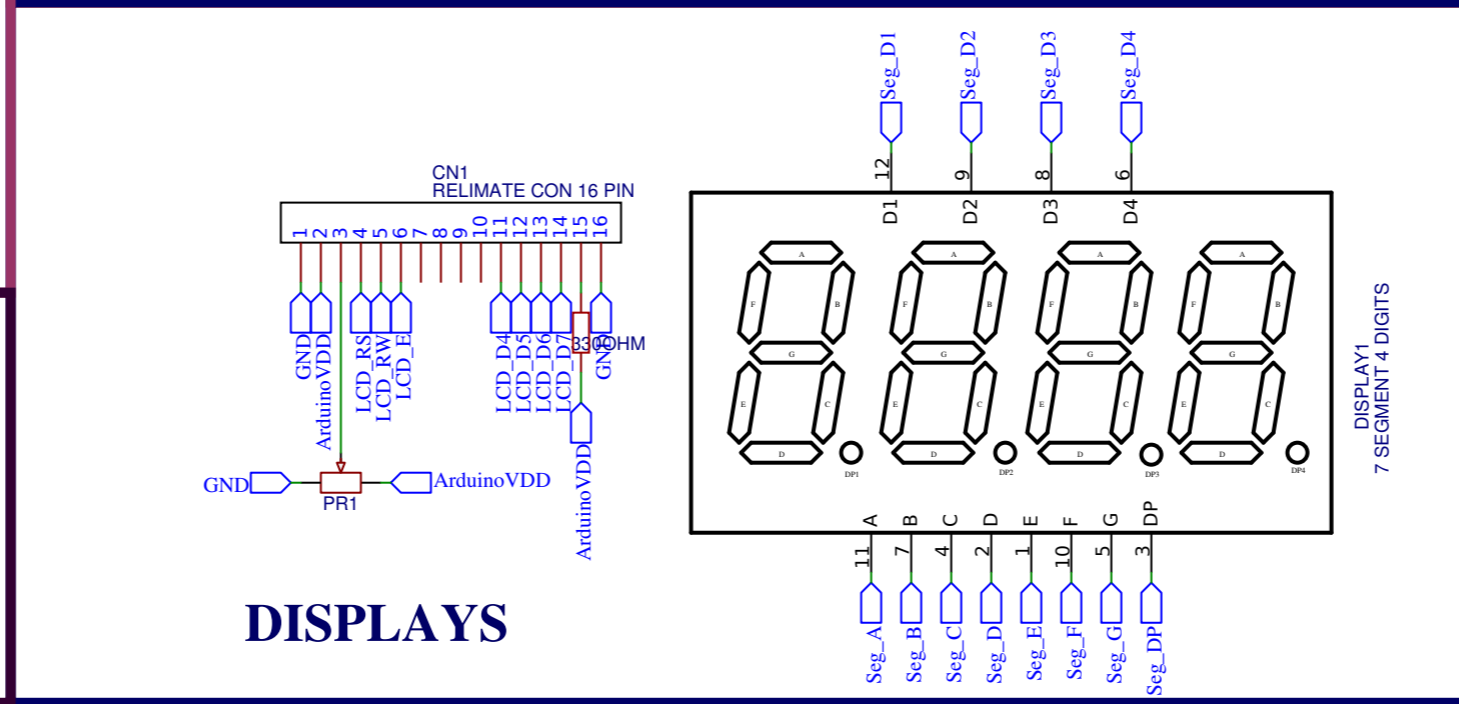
CN1
RELIMATE CON 16 PIN

1 2 3 4 5 6 7 8 9 10 11 12 13 14 15 16

GND ArduinoVDD LCD_RS LCD_RW LCD_E LCD_D4 LCD_D5 LCD_D6 LCD_D7 330OHM GND

ArduinoVDD

GND PR1 ArduinoVDD

DISPLAYS

Seg_D1 Seg_D2 Seg_D3 Seg_D4

12 9 8 6

D1 D2 D3 D4

A F B G E C D DP1
A F B G E C D DP2
A F B G E C D DP3
A F B G E C D DP4

DISPLAY1
7 SEGMENT 4 DIGITS

A B C D E F G DP

11 7 4 2 1 10 5 3

Seg_A Seg_B Seg_C Seg_D Seg_E Seg_F Seg_G Seg_DP